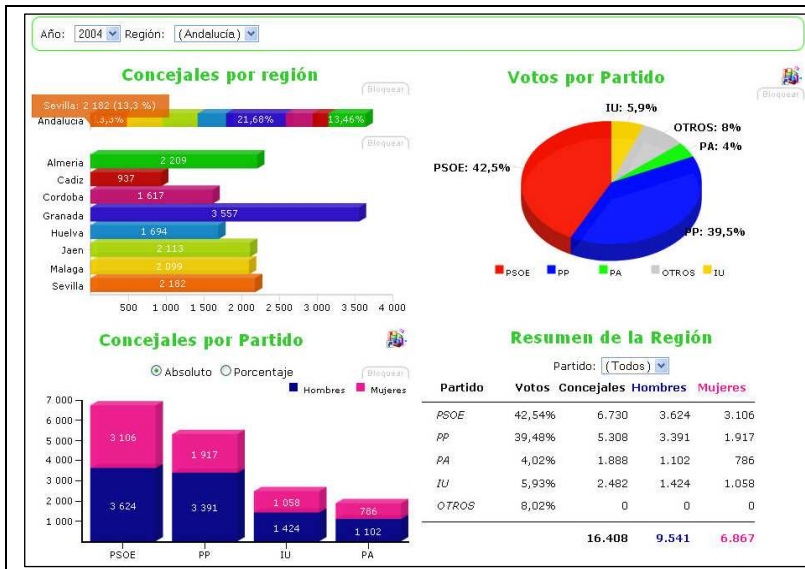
Año: 2004 Región: (Andalucía)

Concejales por región

Bloquear

Sevilla: 2 182 (13,3 %)

Andalucía 3,3% 21,68% 13,46%

Bloquear

| | |
|---|---|
| Almeria | 2 209 |
| Cadiz | 937 |
| Cordoba | 1 617 |
| Granada | 3 557 |
| Huelva | 1 694 |
| Jaen | 2 113 |
| Malaga | 2 099 |
| Sevilla | 2 182 |

500 1 000 1 500 2 000 2 500 3 000 3 500 4 000

Votos por Partido

Bloquear

IU: 5,9%
OTROS: 8%
PA: 4%
PSOE: 42,5%
PP: 39,5%

PSOE PP PA OTROS IU

Concejales por Partido

Absoluto Porcentaje

Bloquear

Hombres Mujeres

7 000
6 000
5 000
4 000
3 000
2 000
1 000

| | Hombres | Mujeres |
|---|---|---|
| PSOE | 3 624 | 3 106 |
| PP | 3 391 | 1 917 |
| IU | 1 424 | 1 058 |
| PA | 1 102 | 786 |

Resumen de la Región

Partido: (Todos)

| Partido | Votos | Concejales | Hombres | Mujeres |
|---|---|---|---|---|
| PSOE | 42,54% | 6.730 | 3.624 | 3.106 |
| PP | 39,48% | 5.308 | 3.391 | 1.917 |
| PA | 4,02% | 1.888 | 1.102 | 786 |
| IU | 5,93% | 2.482 | 1.424 | 1.058 |
| OTROS | 8,02% | 0 | 0 | 0 |
| | | 16.408 | 9.541 | 6.867 |